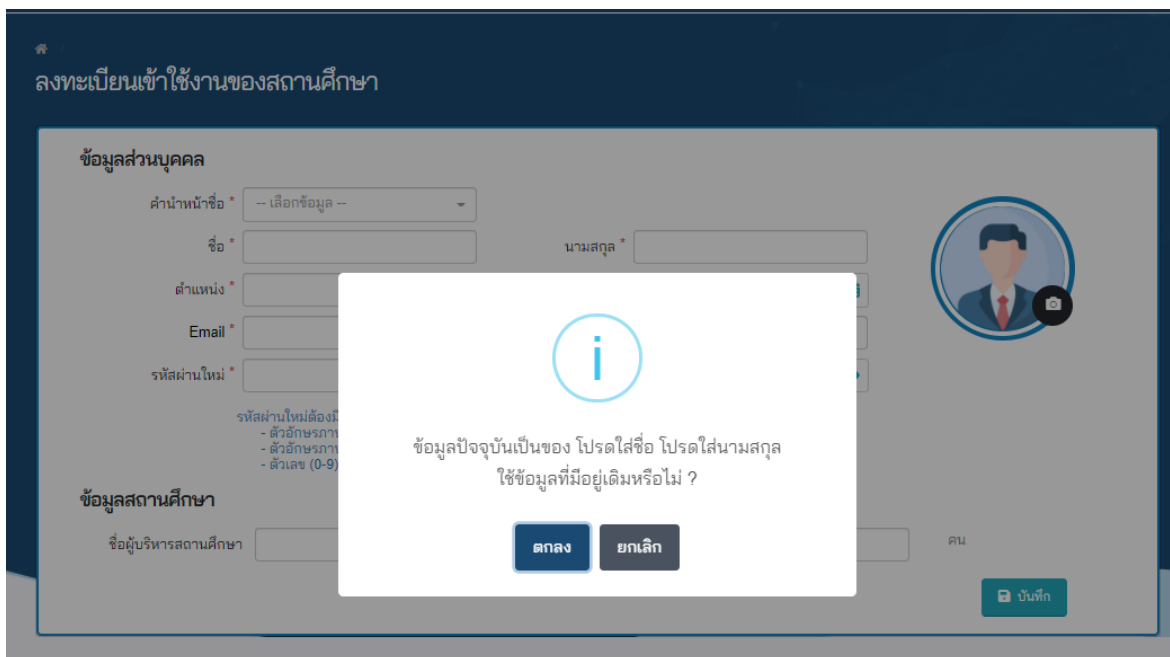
ลงทะเบียนเข้าใช้งานของสถานศึกษา

ข้อมูลส่วนบุคคล

คำนำหน้าชื่อ *
-- เลือกข้อมูล --

ชื่อ *

นามสกุล *

ตำแหน่ง *

Email *

รหัสผ่านใหม่ *

รหัสผ่านใหม่ต้อง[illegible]
- ตัวอักษรภา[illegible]
- ตัวอักษรภา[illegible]
- ตัวเลข (0-9)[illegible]

ข้อมูลสถานศึกษา

ชื่อผู้บริหารสถานศึกษา

คน

บันทึก

i

ข้อมูลปัจจุบันเป็นของ โปรดใส่ชื่อ โปรดใส่นามสกุล
ใช้ข้อมูลที่มีอยู่เดิมหรือไม่ ?

ตกลง
ยกเลิก